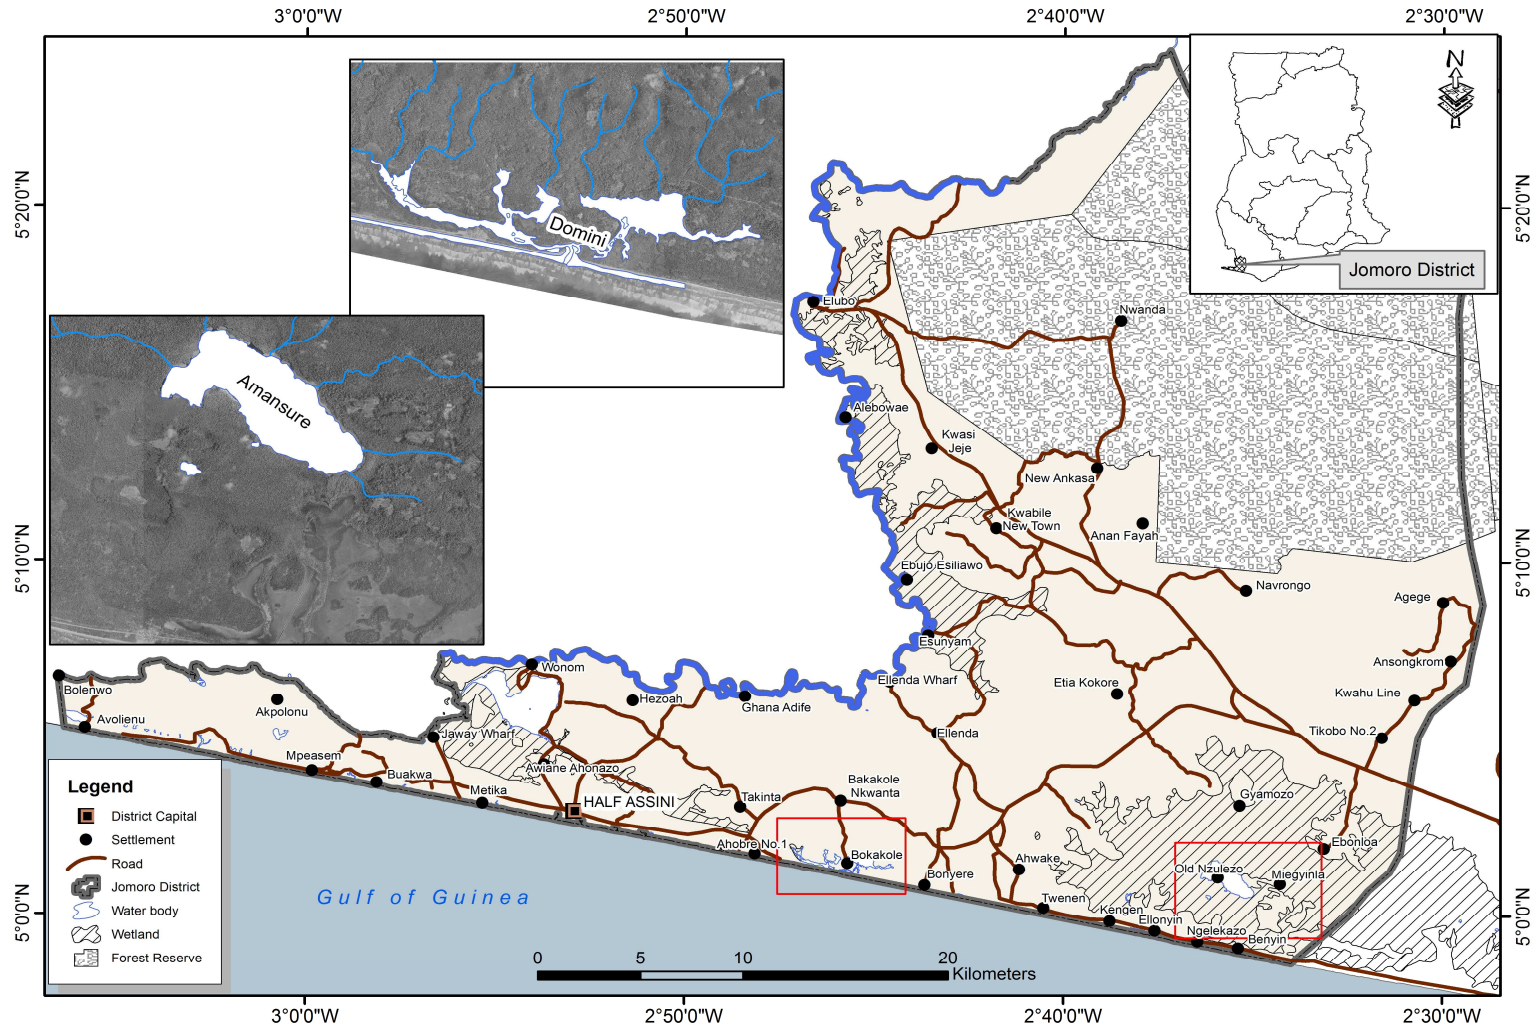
3°0'0"W
2°50'0"W
2°40'0"W
2°30'0"W

5°20'0"N
5°10'0"N
5°0'0"N

Domini

Amansure

N

Jomoro District

Elubo
Nwanda
Alebowae
Kwasi Jeje
New Ankasa
Kwabile New Town
Anan Fayah
Ebujo Esiliawo
Navrongo
Agege
Esunyam
Ansongkrom
Ellenda Wharf
Etia Kokore
Kwahu Line
Wonom
Bolenwo
Hezoah
Ghana Adife
Avolienu
Akpolonu
Jaway Wharf
Ellenda
Tikobo No.2
Mpeasem
Awiane Ahonazo
Buakwa
Metika
HALF ASSINI
Takinta
Bakakole Nkwanta
Gyamozo
Ahobre No.1
Bokakole
Eboniloa
Ahwake
Old Nzulezo
Miegyinla
Bonyere
Twenen
Kengen
Ellonyin
Ngelekazo
Benyin

Legend
District Capital
Settlement
Road
Jomoro District
Water body
Wetland
Forest Reserve

Gulf of Guinea

0 5 10 20
Kilometers